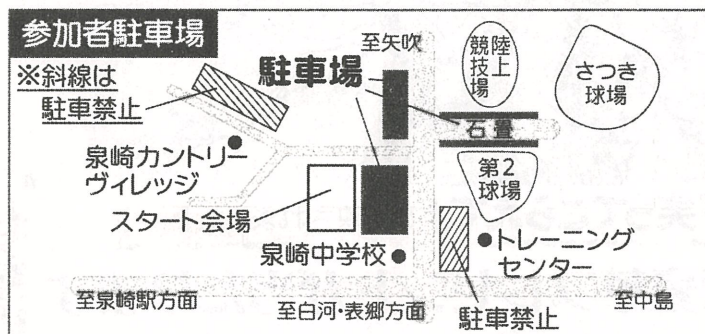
参加者駐車場

※斜線は
駐車禁止

至矢吹

駐車場

陸上競技場

さつき球場

石畳

泉崎カントリーヴィレッジ

第2球場

スタート会場

泉崎中学校

トレーニングセンター

至泉崎駅方面

至白河・表郷方面

至中島

駐車禁止